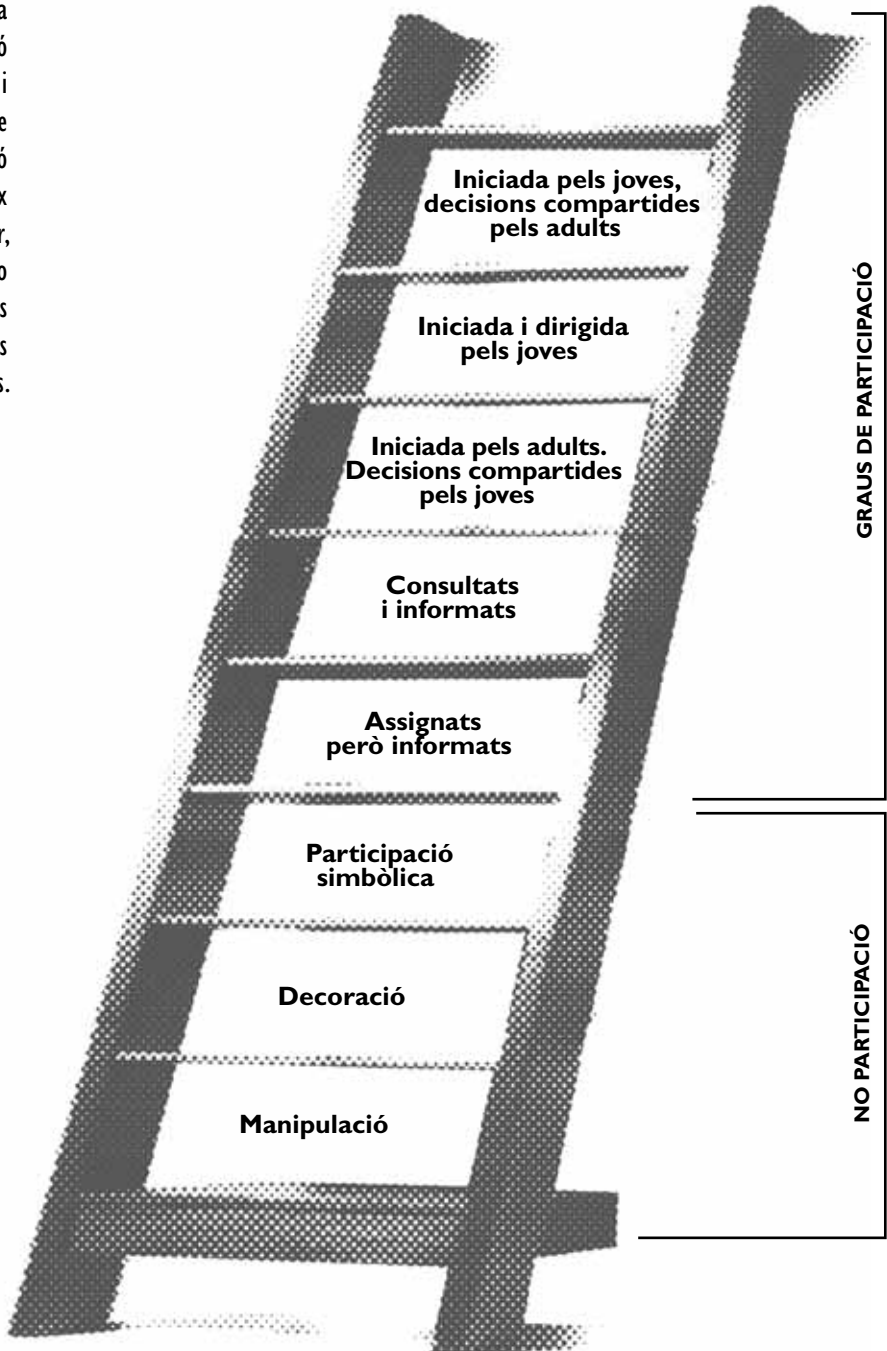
a
ó
i
e
ó
x
r,
o
s
s
s.

Iniciada pels joves, decisions compartides pels adults

Iniciada i dirigida pels joves

Iniciada pels adults. Decisions compartides pels joves

Consultats i informats

Assignats però informats

Participació simbòlica

Decoració

Manipulació

GRAUS DE PARTICIPACIÓ

NO PARTICIPACIÓ